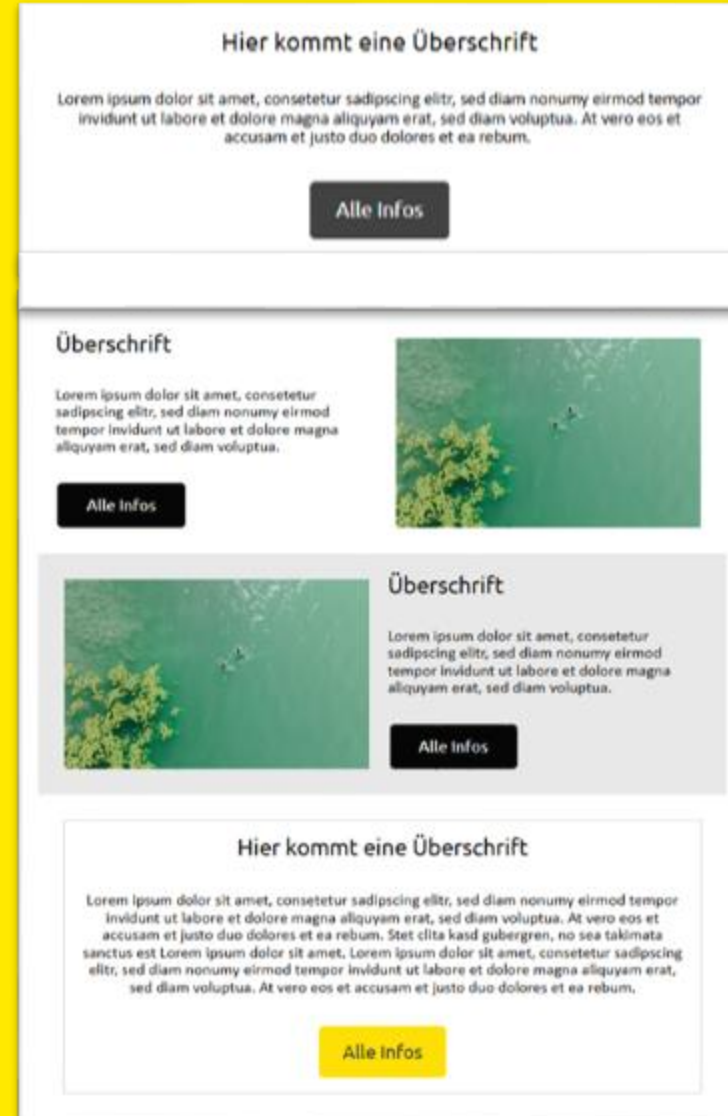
Hier kommt eine Überschrift

Lorem ipsum dolor sit amet, consetetur sadipscing elitr, sed diam nonumy eirmod tempor invidunt ut labore et dolore magna aliquyam erat, sed diam voluptua. At vero eos et accusam et justo duo dolores et ea rebum.

Alle Infos

Überschrift

Lorem ipsum dolor sit amet, consetetur sadipscing elitr, sed diam nonumy eirmod tempor invidunt ut labore et dolore magna aliquyam erat, sed diam voluptua.

Alle Infos

Überschrift

Lorem ipsum dolor sit amet, consetetur sadipscing elitr, sed diam nonumy eirmod tempor invidunt ut labore et dolore magna aliquyam erat, sed diam voluptua.

Alle Infos

Hier kommt eine Überschrift

Lorem ipsum dolor sit amet, consetetur sadipscing elitr, sed diam nonumy eirmod tempor invidunt ut labore et dolore magna aliquyam erat, sed diam voluptua. At vero eos et accusam et justo duo dolores et ea rebum. Stet clita kasd gubergren, no sea takimata sanctus est Lorem ipsum dolor sit amet. Lorem ipsum dolor sit amet, consetetur sadipscing elitr, sed diam nonumy eirmod tempor invidunt ut labore et dolore magna aliquyam erat, sed diam voluptua. At vero eos et accusam et justo duo dolores et ea rebum.

Alle Infos